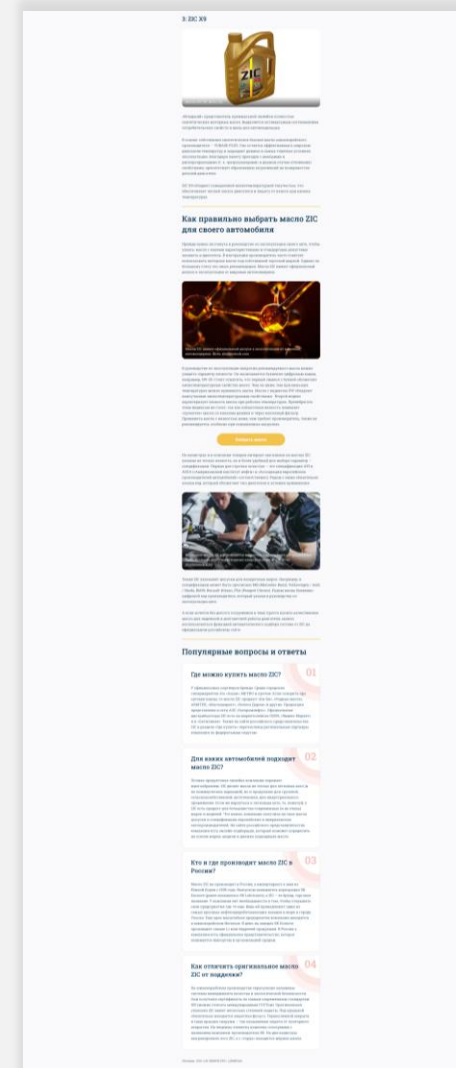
3. ZIC X9

Как правильно выбрать масло ZIC для своего автомобиля

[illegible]

Популярные вопросы и ответы

Где можно купить масло ZIC?

01

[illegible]

Для каких автомобилей подходит масло ZIC?

02

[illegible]

Кто и где производит масло ZIC в России?

03

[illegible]

Как отличить оригинальное масло ZIC от подделки?

04

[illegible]